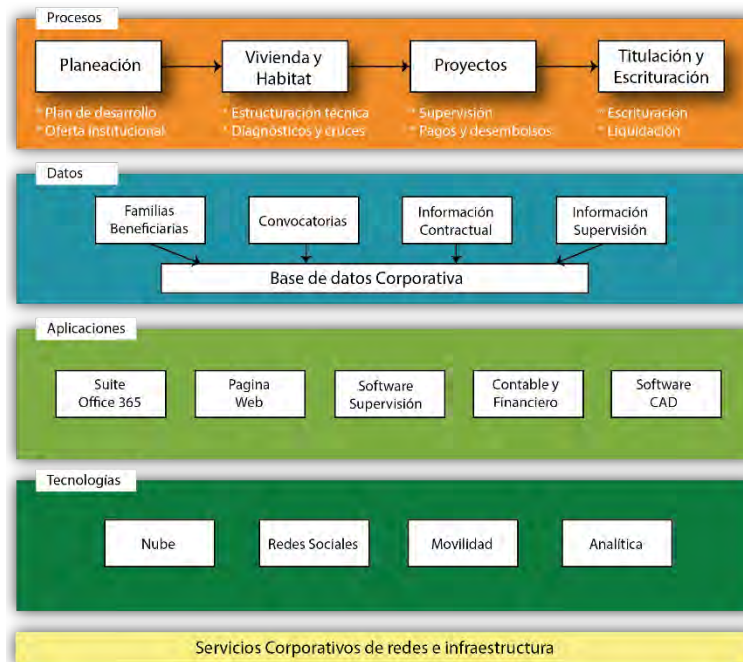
Procesos

Planeación

* Plan de desarrollo
* Oferta institucional

Vivienda y Habitat

* Estructuración técnica
* Diagnósticos y cruces

Proyectos

* Supervisión
* Pagos y desembolsos

Titulación y Escrituración

* Escrituracion
* Liquidación

Datos

Familias Beneficiarias

Convocatorias

Información Contractual

Información Supervisión

Base de datos Corporativa

Aplicaciones

Suite Office 365

Pagina Web

Software Supervisión

Contable y Financiero

Software CAD

Tecnologías

Nube

Redes Sociales

Movilidad

Analítica

Servicios Corporativos de redes e infraestructura